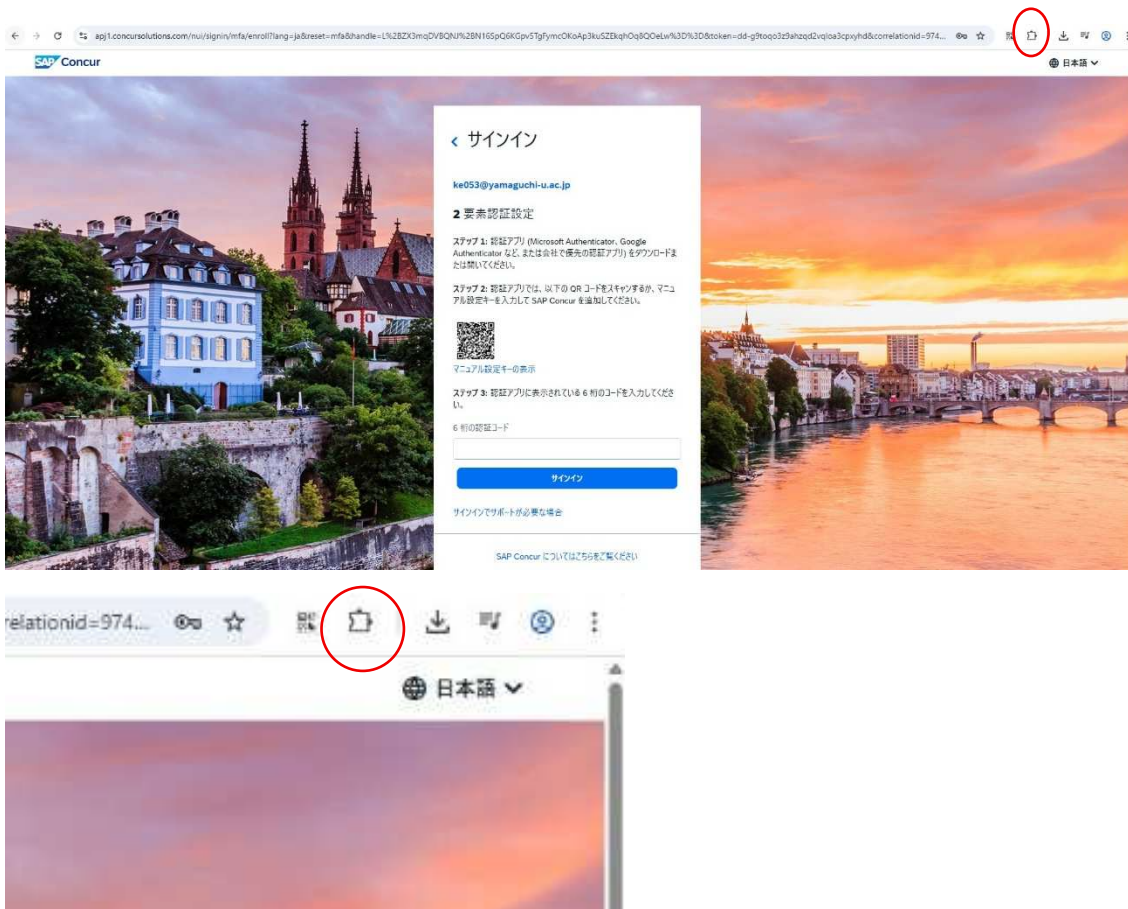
apj1.concursolutions.com/nui/signin/mfa/enroll?lang=ja&reset=mfa&handle=L%2BZX3mqDVBQNJ%2BN16SpQ6KGpv5TgFymcOKoAp3kuSZEkqhOq8QOeLw%3D%3D&token=dd-g9toqo3z9ahzqd2vqloa3cpxyhd&correlationid=974...

SAP Concur

日本語

< サインイン

ke053@yamaguchi-u.ac.jp

2 要素認証設定

ステップ 1: 認証アプリ (Microsoft Authenticator, Google Authenticator など, または会社で優先の認証アプリ) をダウンロードまたは開いてください。

ステップ 2: 認証アプリでは、以下の QR コードをスキャンするか、マニュアル設定キーを入力して SAP Concur を追加してください。

マニュアル設定キーの表示

ステップ 3: 認証アプリに表示されている 6 桁のコードを入力してください。

6 桁の認証コード

サインイン

サインインでサポートが必要な場合

SAP Concur についてはこちらをご覧ください

relationid=974...

日本語